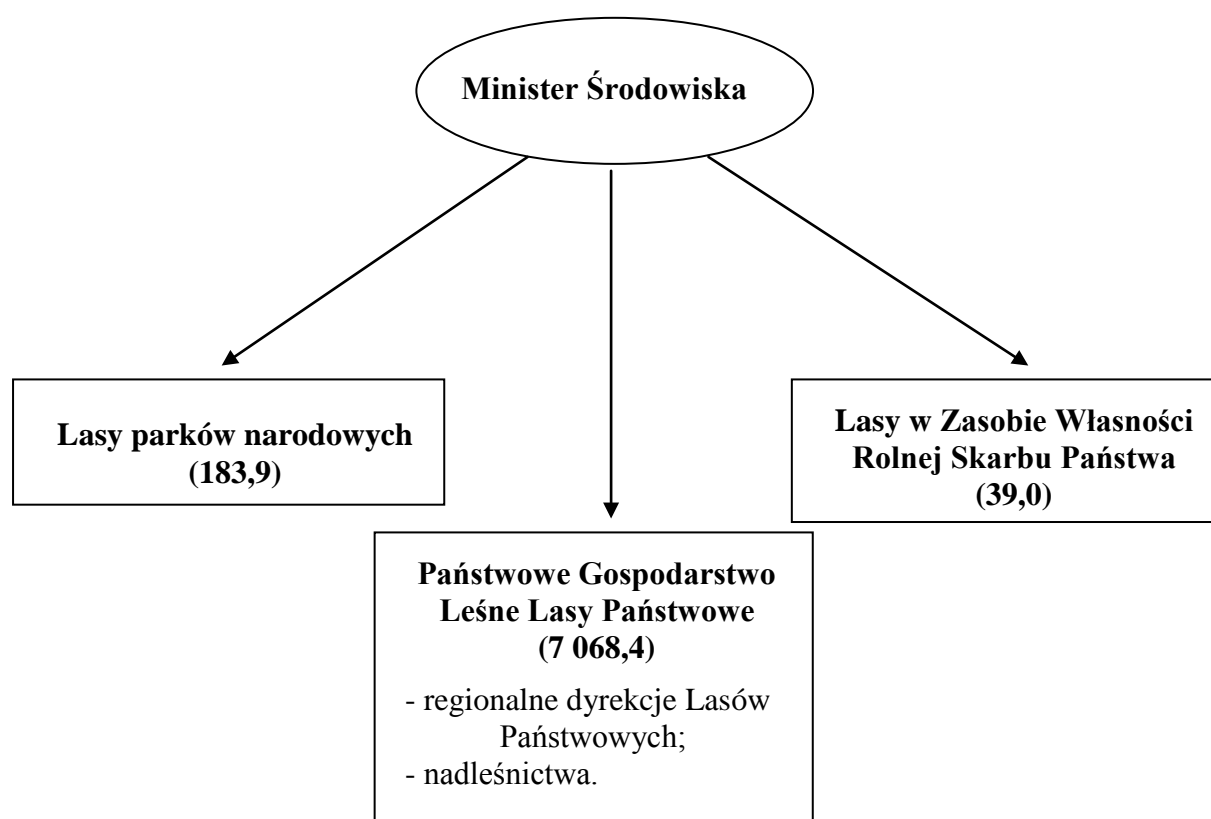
Minister Środowiska

Lasy parków narodowych
(183,9)

Państwowe Gospodarstwo Leśne Lasy Państwowe
(7 068,4)

- regionalne dyrekcje Lasów Państwowych;
- nadleśnictwa.

Lasy w Zasobie Własności Rolnej Skarbu Państwa
(39,0)